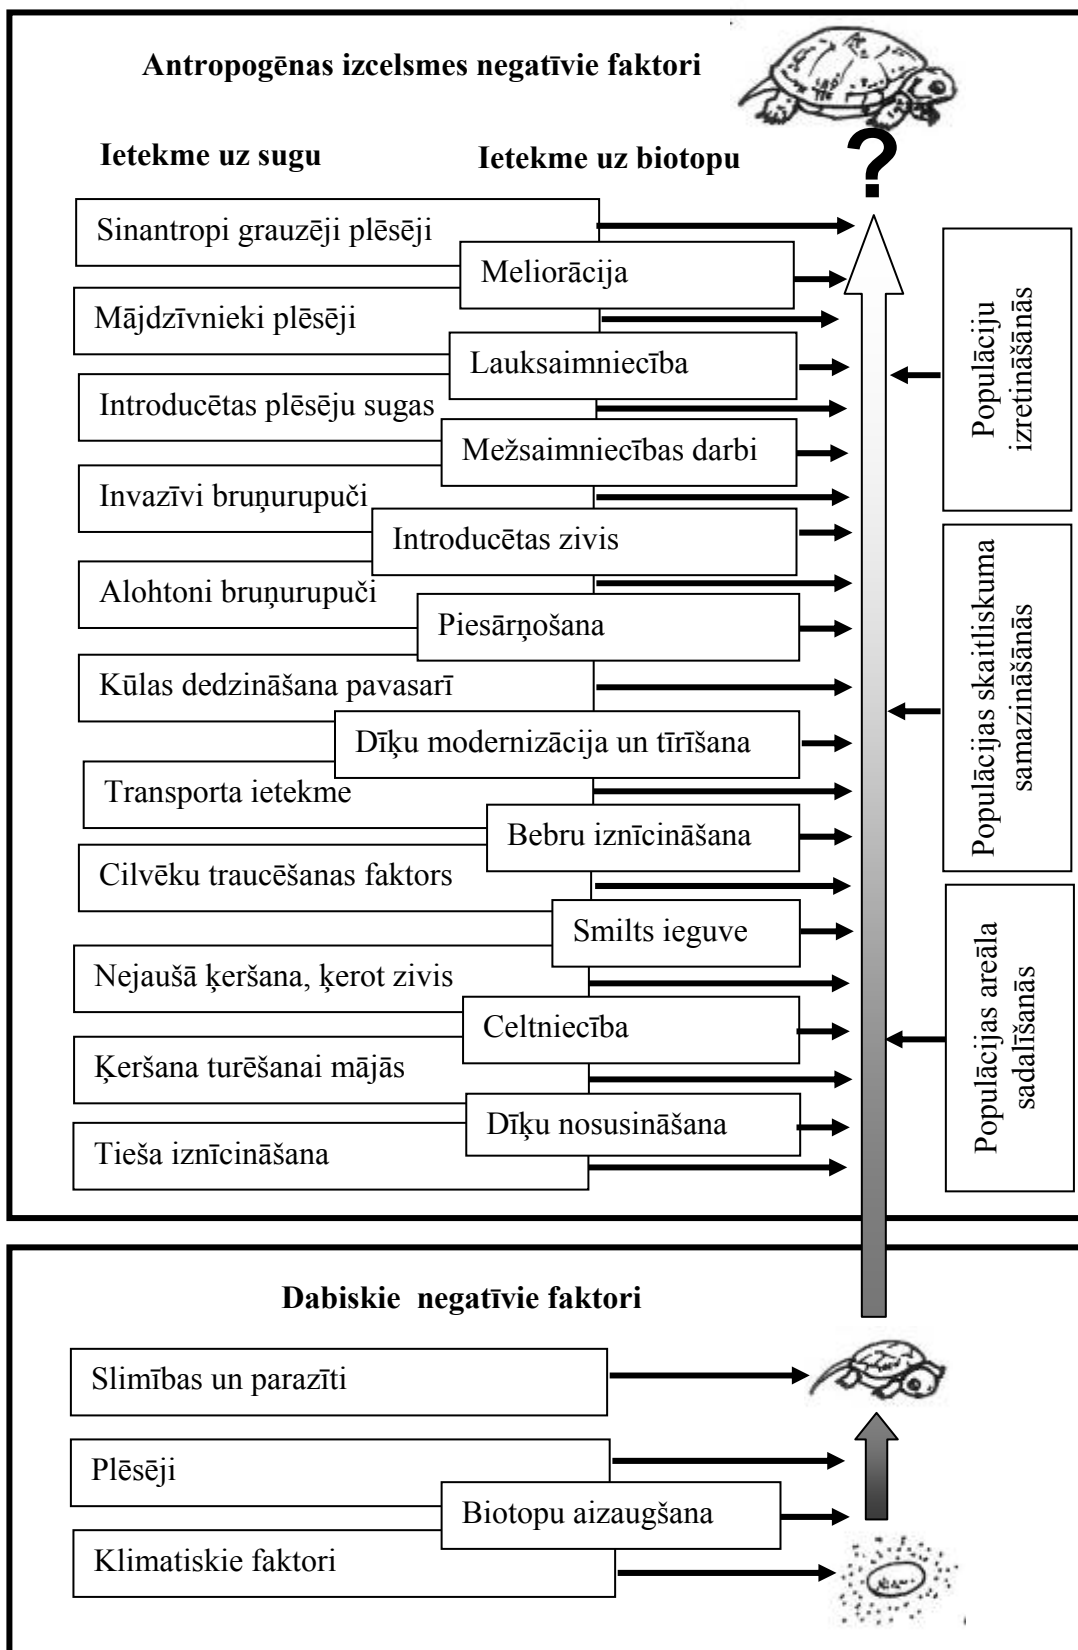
Antropogēnas izcelsmes negatīvie faktori

Ietekme uz sugu

Ietekme uz biotopu

?

Sinantropi grauzēji plēsēji

Meliorācija

Mājdzīvnieki plēsēji

Lauksaimniecība

Introducētas plēsēju sugas

Mežsaimniecības darbi

Invazīvi bruņurupuči

Introducētas zivis

Alohtoni bruņurupuči

Piesārņošana

Kūlas dedzināšana pavasarī

Dīķu modernizācija un tīrīšana

Transporta ietekme

Bebru iznīcināšana

Cilvēku traucēšanas faktors

Smilts ieguve

Nejaušā ķeršana, ķerot zivis

Celtniecība

Ķeršana turēšanai mājās

Dīķu nosusināšana

Tieša iznīcināšana

Populāciju izretināšanās

Populācijas skaitliskuma samazināšanās

Populācijas areāla sadalīšanās

Dabiskie negatīvie faktori

Slimības un parazīti

Plēsēji

Biotopu aizaugšana

Klimatiskie faktori